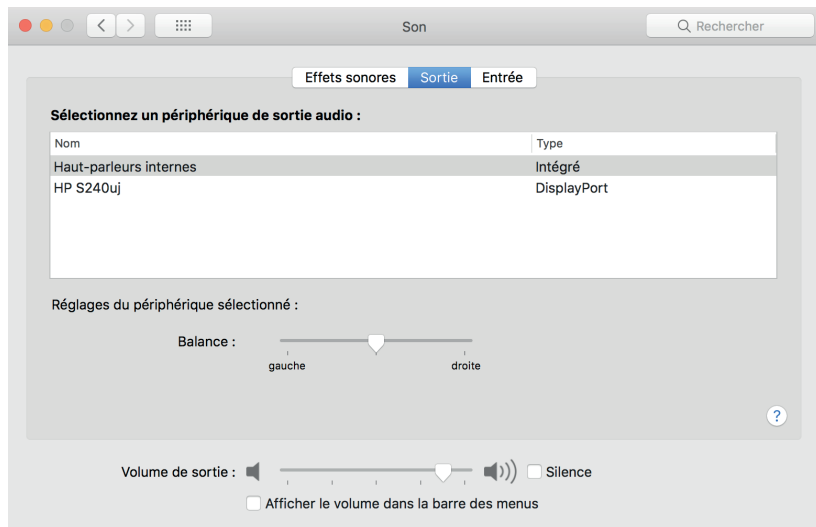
Son

Rechercher

Effets sonores Sortie Entrée

Sélectionnez un périphérique de sortie audio :

| Nom | Type |
|---|---|
| Haut-parleurs internes | Intégré |
| HP S240uj | DisplayPort |

Réglages du périphérique sélectionné :

Balance :

gauche droite

?

Volume de sortie :

Silence

Afficher le volume dans la barre des menus